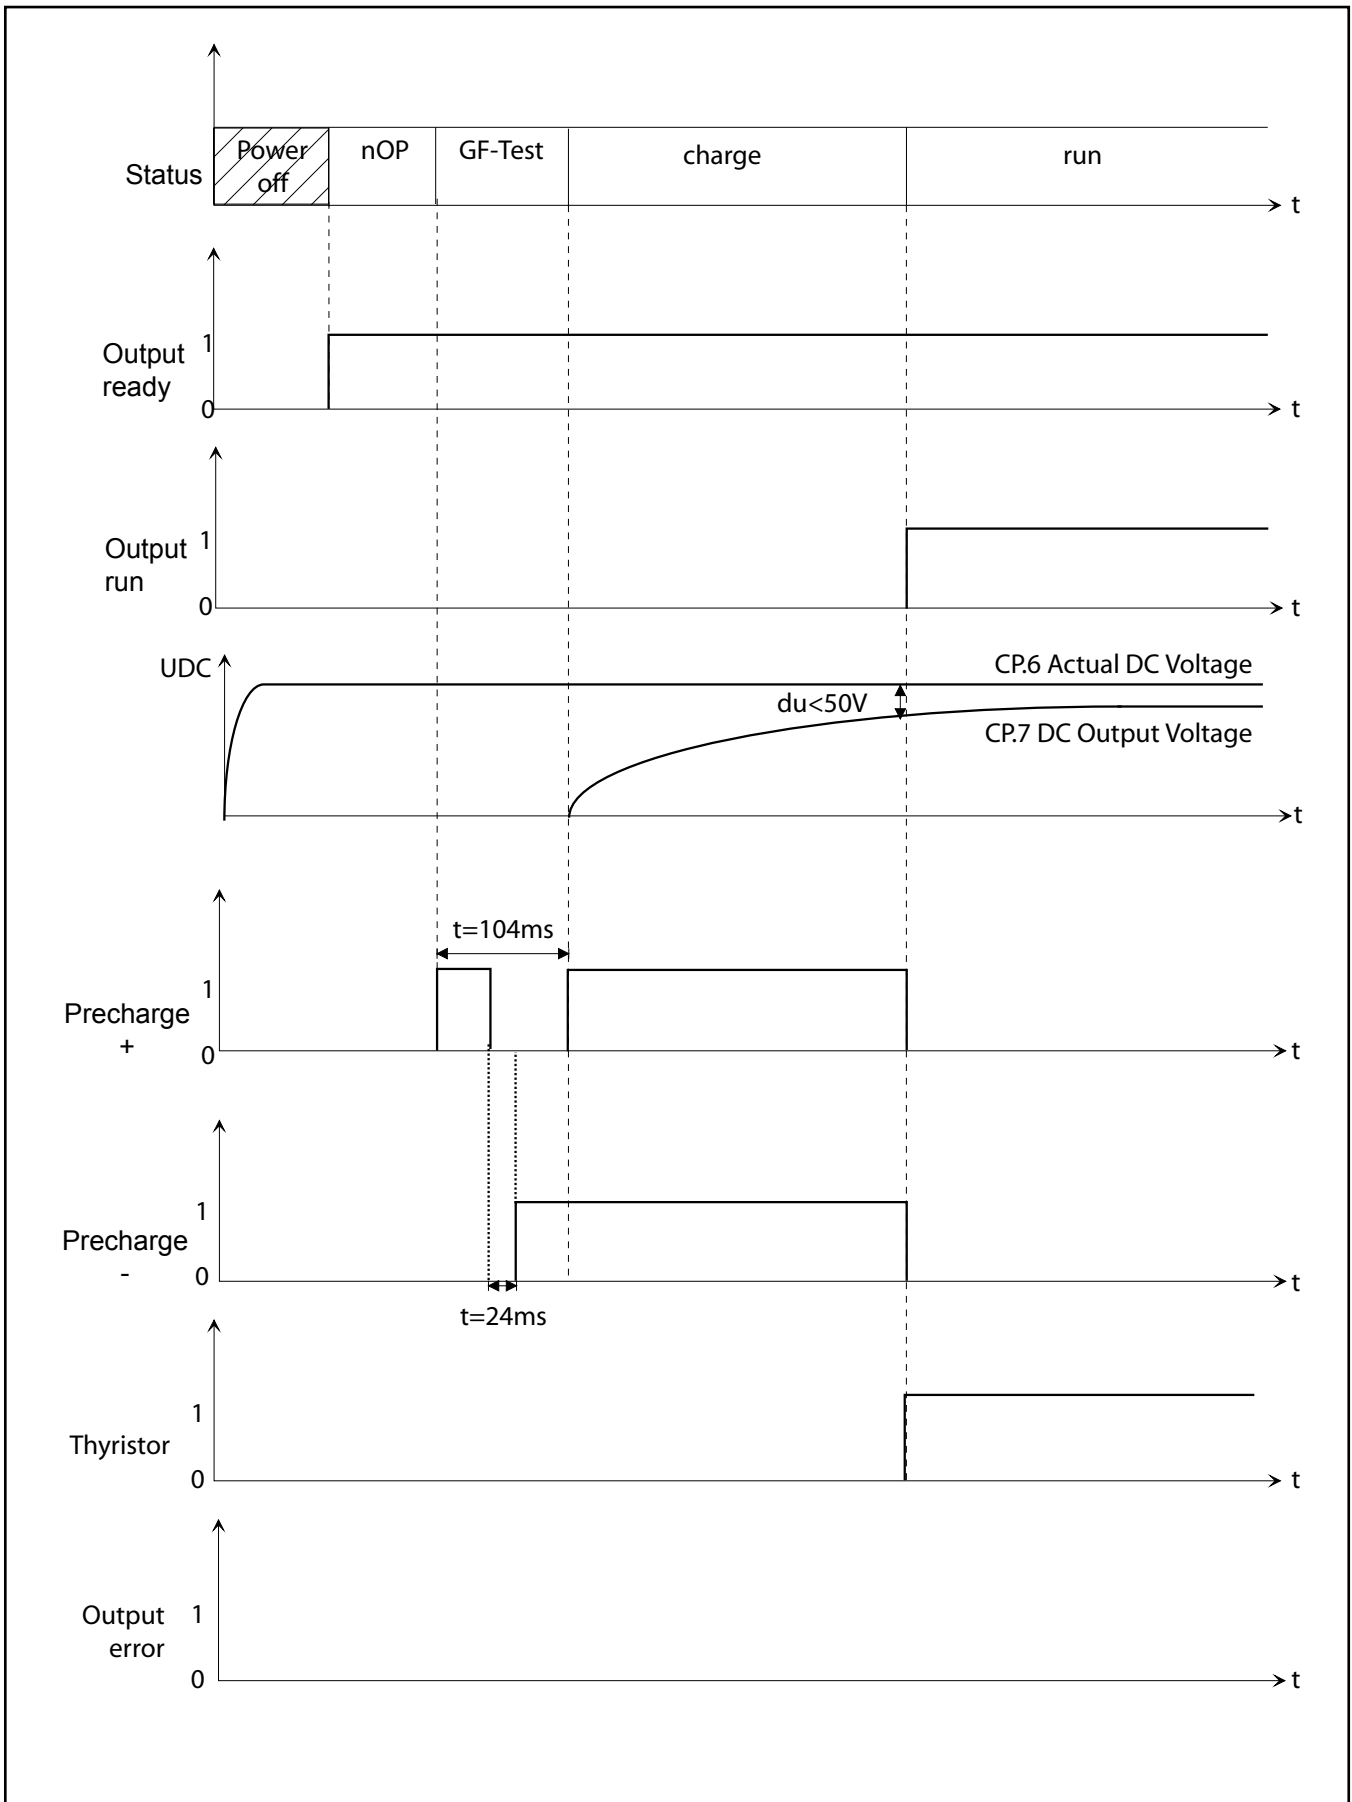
Status
Power off
nOP
GF-Test
charge
run
t

Output ready
1
0
t

Output run
1
0
t

UDC
CP.6 Actual DC Voltage
du<50V
CP.7 DC Output Voltage
t

t=104ms
Precharge +
1
0
t

Precharge -
1
0
t
t=24ms

Thyristor
1
0
t

Output error
1
0
t